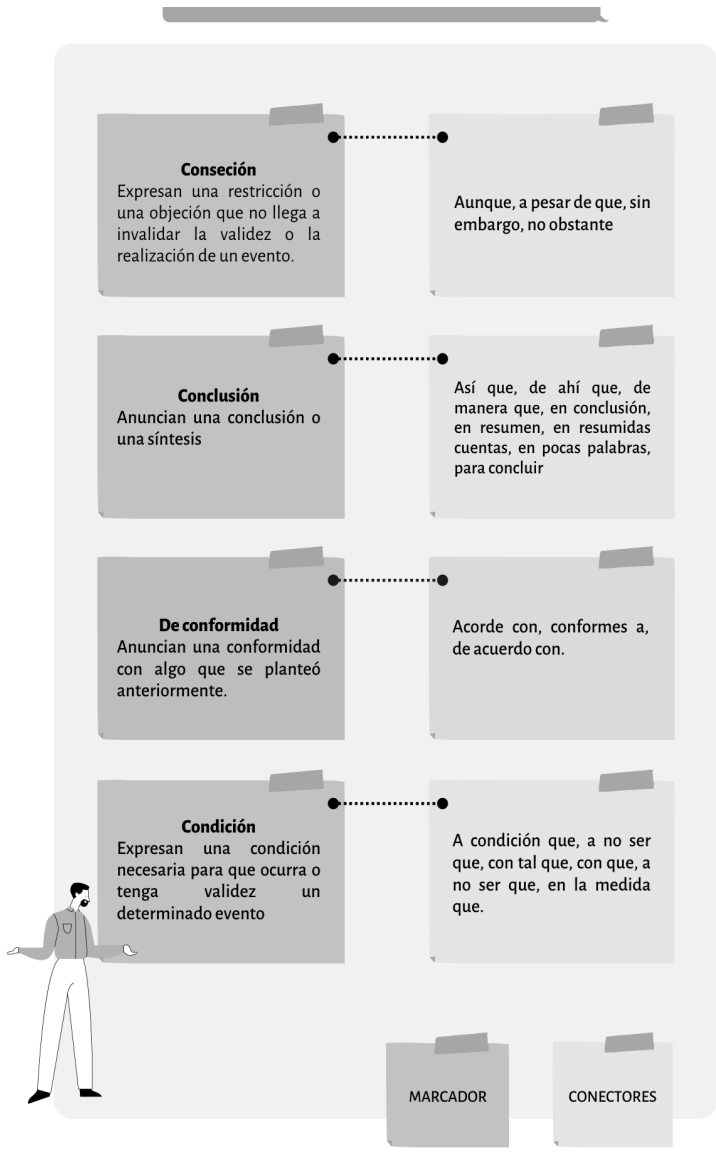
**Conseción**
Expresan una restricción o una objeción que no llega a invalidar la validez o la realización de un evento.

Aunque, a pesar de que, sin embargo, no obstante

**Conclusión**
Anuncian una conclusión o una síntesis

Así que, de ahí que, de manera que, en conclusión, en resumen, en resumidas cuentas, en pocas palabras, para concluir

**De conformidad**
Anuncian una conformidad con algo que se planteó anteriormente.

Acorde con, conformes a, de acuerdo con.

**Condición**
Expresan una condición necesaria para que ocurra o tenga validez un determinado evento

A condición que, a no ser que, con tal que, con que, a no ser que, en la medida que.

MARCADOR

CONECTORES